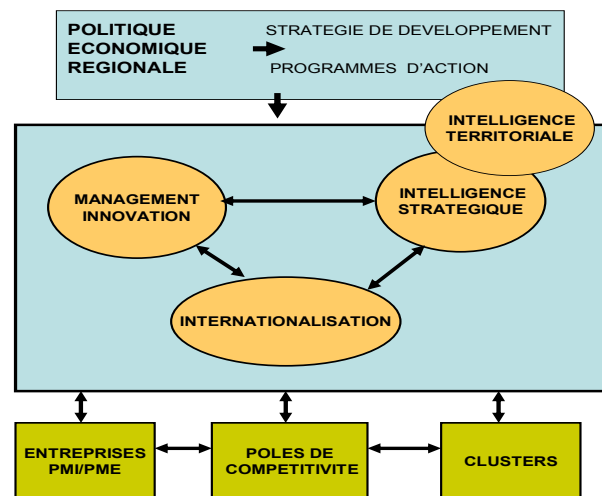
POLITIQUE ECONOMIQUE REGIONALE

STRATEGIE DE DEVELOPPEMENT

PROGRAMMES D'ACTION

INTELLIGENCE TERRITORIALE

MANAGEMENT INNOVATION

INTELLIGENCE STRATEGIQUE

INTERNATIONALISATION

ENTREPRISES PMI/PME

POLES DE COMPETITIVITE

CLUSTERS